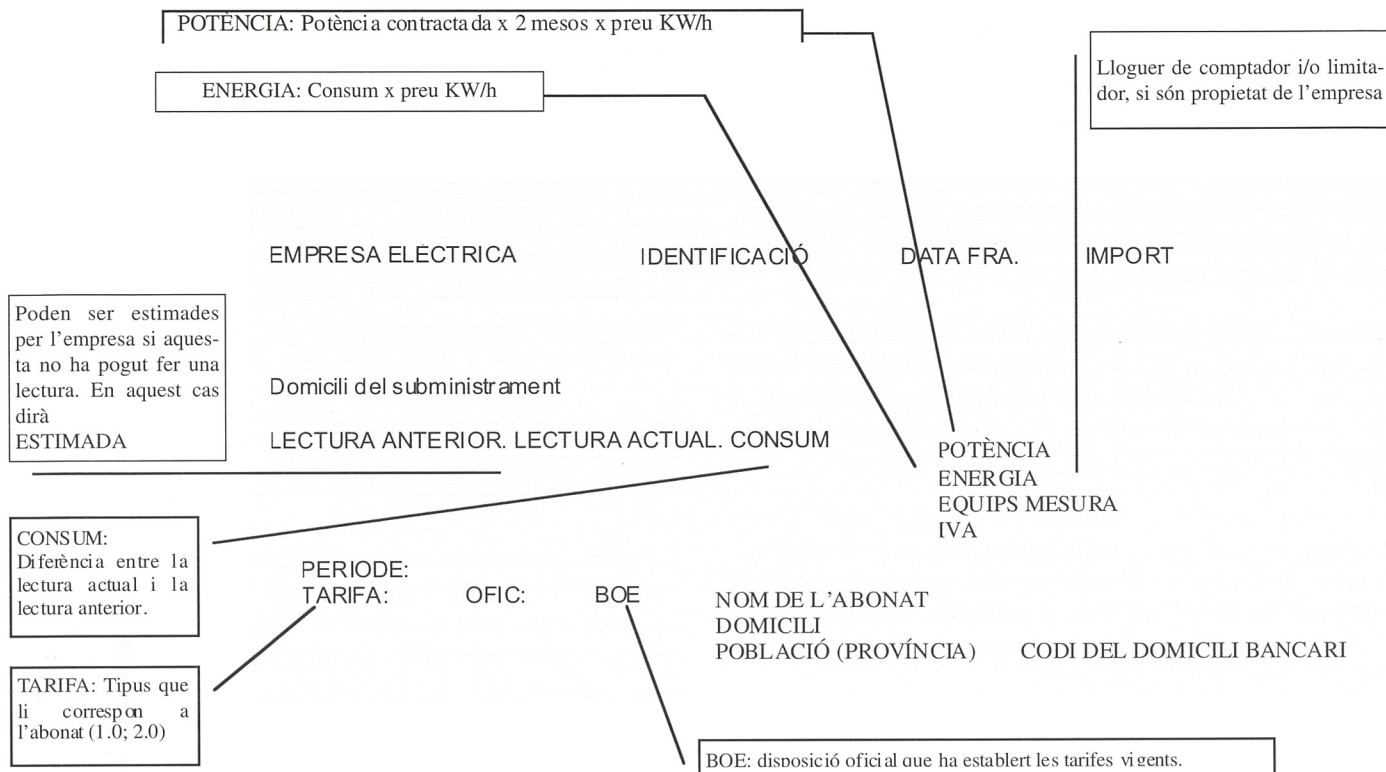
POTÈNCIA: Potència contractada x 2 mesos x preu KW/h

ENERGIA: Consum x preu KW/h

Lloguer de comptador i/o limitador, si són propietat de l'empresa

EMPRESA ELÈCTRICA IDENTIFICACIÓ DATA FRA. IMPORT

Poden ser estimades per l'empresa si aquesta no ha pogut fer una lectura. En aquest cas dirà ESTIMADA

Domicili del subministrament

LECTURA ANTERIOR. LECTURA ACTUAL. CONSUM

POTÈNCIA
ENERGIA
EQUIPS MESURA
IVA

CONSUM: Diferència entre la lectura actual i la lectura anterior.

PERIODE:
TARIFA: OFIC: BOE

NOM DE L'ABONAT
DOMICILI
POBLACIÓ (PROVÍNCIA) CODI DEL DOMICILI BANCARI

TARIFA: Tipus que li correspon a l'abonat (1.0; 2.0)

BOE: disposició oficial que ha establert les tarifes vigents.